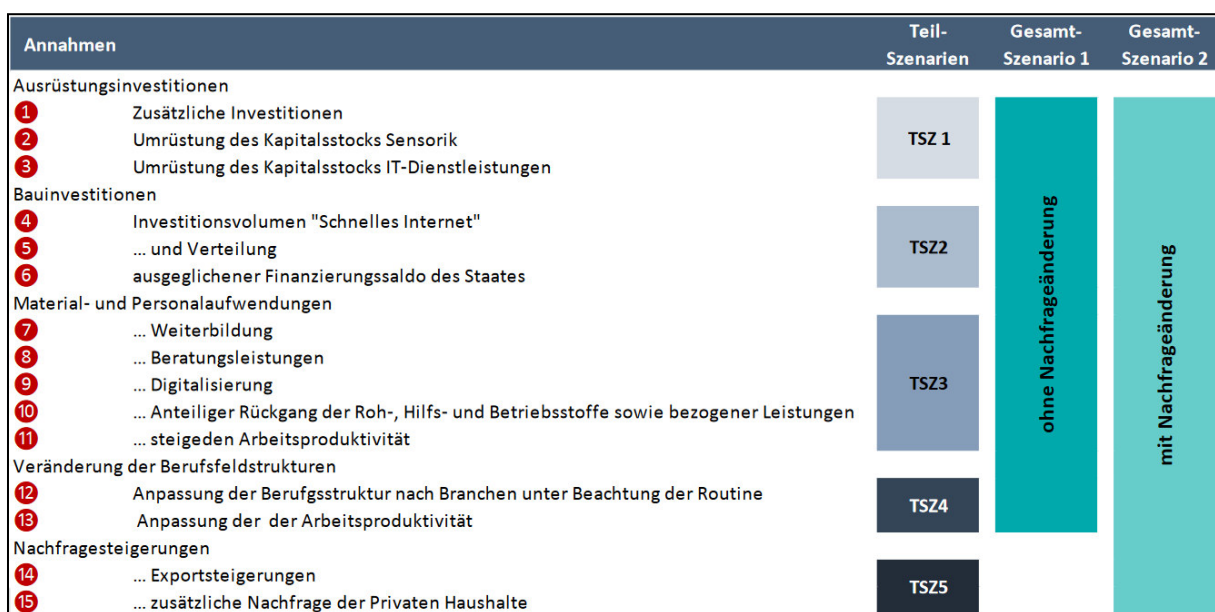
| Annahmen | Teil-Szenarien | Gesamt-Szenario 1 | Gesamt-Szenario 2 |
|---|---|---|---|

Ausrüstungsinvestitionen
1 Zusätzliche Investitionen
2 Umrüstung des Kapitalsstocks Sensorik
3 Umrüstung des Kapitalsstocks IT-Dienstleistungen
Bauinvestitionen
4 Investitionsvolumen "Schnelles Internet"
5 ... und Verteilung
6 ausgeglichener Finanzierungssaldo des Staates
Material- und Personalaufwendungen
7 ... Weiterbildung
8 ... Beratungsleistungen
9 ... Digitalisierung
10 ... Anteiliger Rückgang der Roh-, Hilfs- und Betriebsstoffe sowie bezogener Leistungen
11 ... steigeden Arbeitsproduktivität
Veränderung der Berufsfeldstrukturen
12 Anpassung der Berufsgstruktur nach Branchen unter Beachtung der Routine
13 Anpassung der der Arbeitsproduktivität
Nachfragesteigerungen
14 ... Exportsteigerungen
15 ... zusätzliche Nachfrage der Privaten Haushalte

TSZ 1
TSZ2
TSZ3
TSZ4
TSZ5

ohne Nachfrageänderung

mit Nachfrageänderung